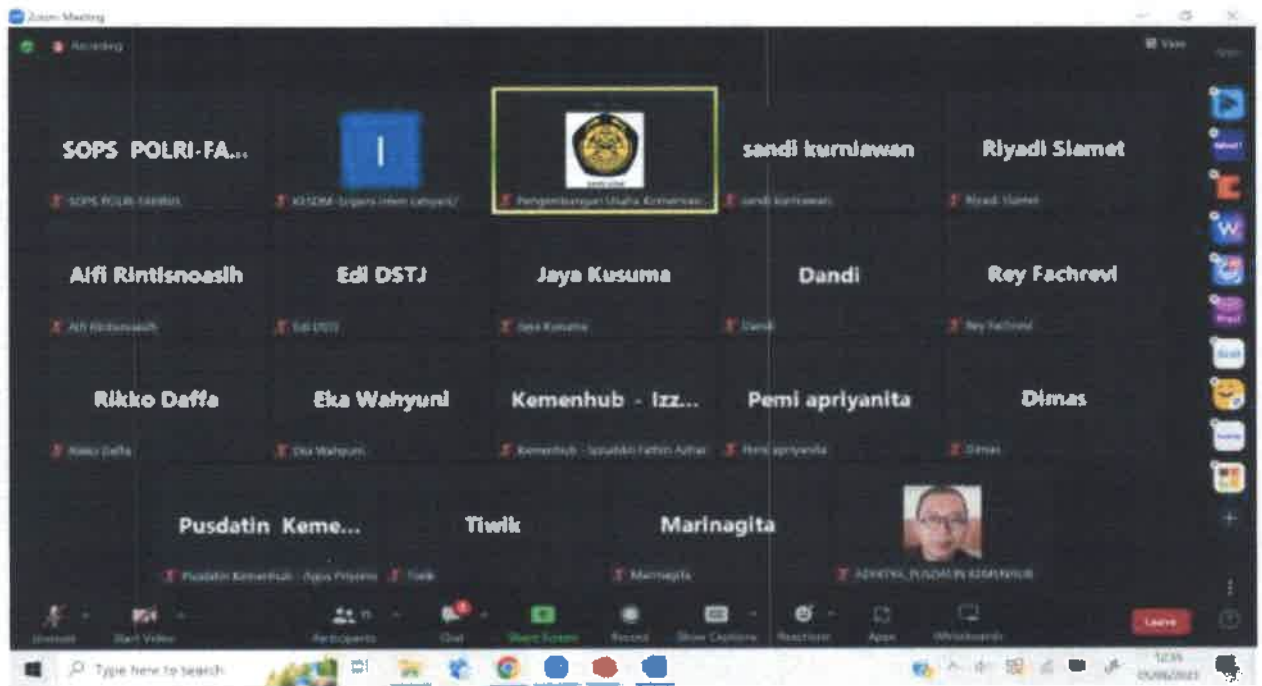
Zoom Meeting

Recording

View

SOPS POLRI-FA...

SOPS POLRI-FA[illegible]

I

KESDM-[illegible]

Pengembangan Usaha Kemenhub

sandi kurniawan

sandi kurniawan

Riyadi Slamet

Riyadi Slamet

Alfi Rintisnoasih

Alfi Rintisnoasih

Edi DSTJ

Edi DSTJ

Jaya Kusuma

Jaya Kusuma

Dandi

Dandi

Rey Fachrevi

Rey Fachrevi

Rikko Daffa

Rikko Daffa

Eka Wahyuni

Eka Wahyuni

Kemenhub - Izz...

Kemenhub - Izzuddin Fathin Azhar

Pemi apriyanita

Pemi apriyanita

Dimas

Dimas

Pusdatin Keme...

Pusdatin Kemenhub - Agus Priyono

Tiwik

Tiwik

Marinagita

Marinagita

ADVITYA PUSDATIN KEMENHUB

Unmute

Start Video

Participants

Chat

Share Screen

Record

Show Captions

Reactions

Apps

Whiteboards

Leave

Type here to search

12:35

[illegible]